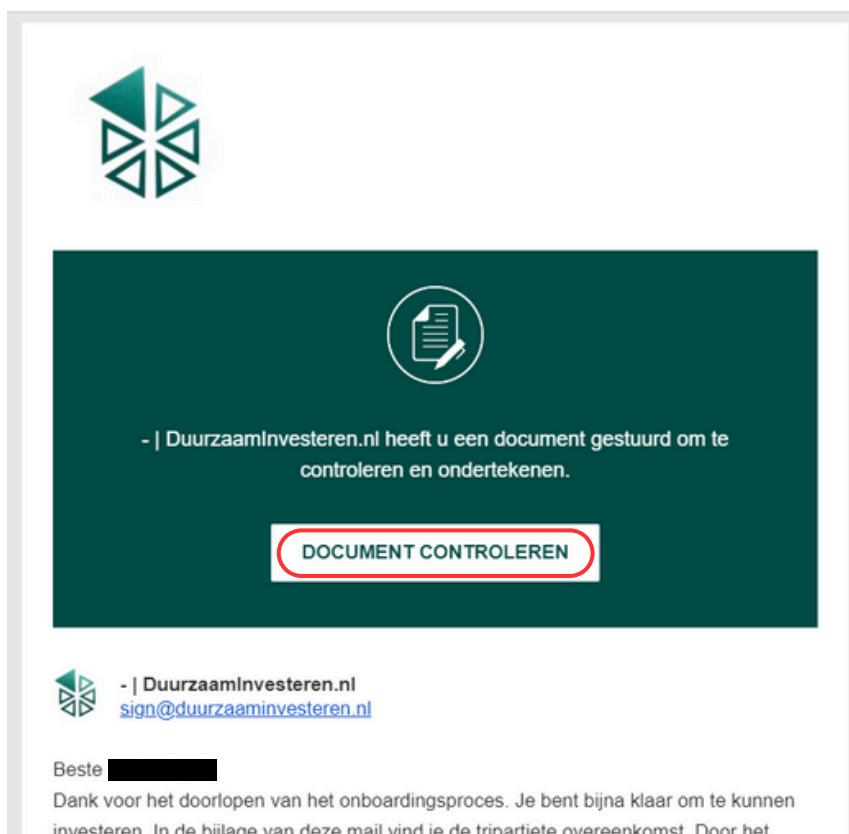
- | DuurzaamInvesteren.nl heeft u een document gestuurd om te controleren en ondertekenen.

DOCUMENT CONTROLEREN

- | DuurzaamInvesteren.nl
sign@duurzaaminvesteren.nl

Beste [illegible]
Dank voor het doorlopen van het onboardingsproces. Je bent bijna klaar om te kunnen investeren. In de bijlage van deze mail vind je de tripartiete overeenkomst. Door het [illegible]